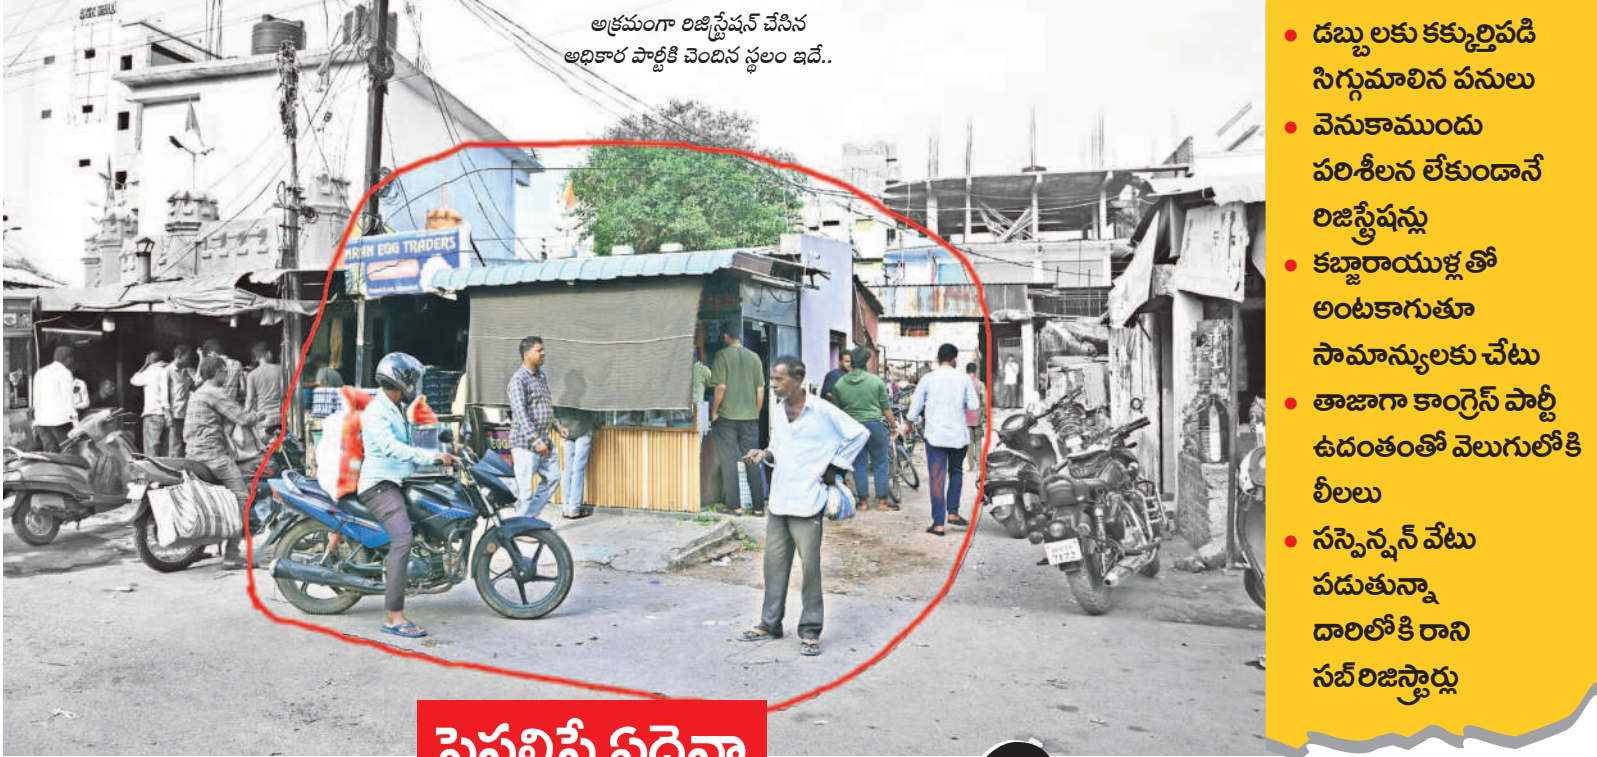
అక్రమంగా రిజిస్ట్రేషన్ చేసిన అధికార పార్టీకి చెందిన స్థలం ఇదే..

MAHAN EGG TRADERS

• డబ్బులకు కక్కుర్తిపడి సిగ్గుమాలిన పనులు
• వెనుకాముందు పరిశీలన లేకుండానే రిజిస్ట్రేషన్లు
• కబ్జారాయుళ్లతో అంటకాగుతూ సామాన్యులకు చేటు
• తాజాగా కాంగ్రెస్ పార్టీ ఉదంతంతో వెలుగులోకి లీలలు
• సస్పెన్షన్ వేటు పడుతున్నా దారిలోకి రాని సబ్ రిజిస్ట్రార్లు

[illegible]